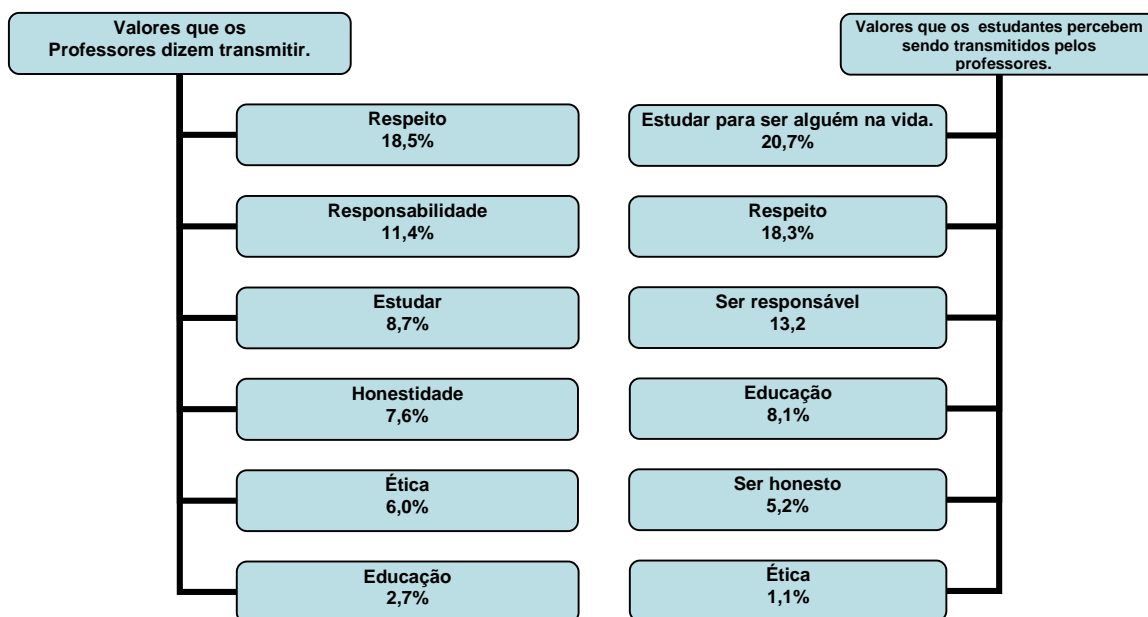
Valores que os Professores dizem transmitir.

Respeito
18,5%

Responsabilidade
11,4%

Estudar
8,7%

Honestidade
7,6%

Ética
6,0%

Educação
2,7%

Valores que os estudantes percebem sendo transmitidos pelos professores.

Estudar para ser alguém na vida.
20,7%

Respeito
18,3%

Ser responsável
13,2

Educação
8,1%

Ser honesto
5,2%

Ética
1,1%